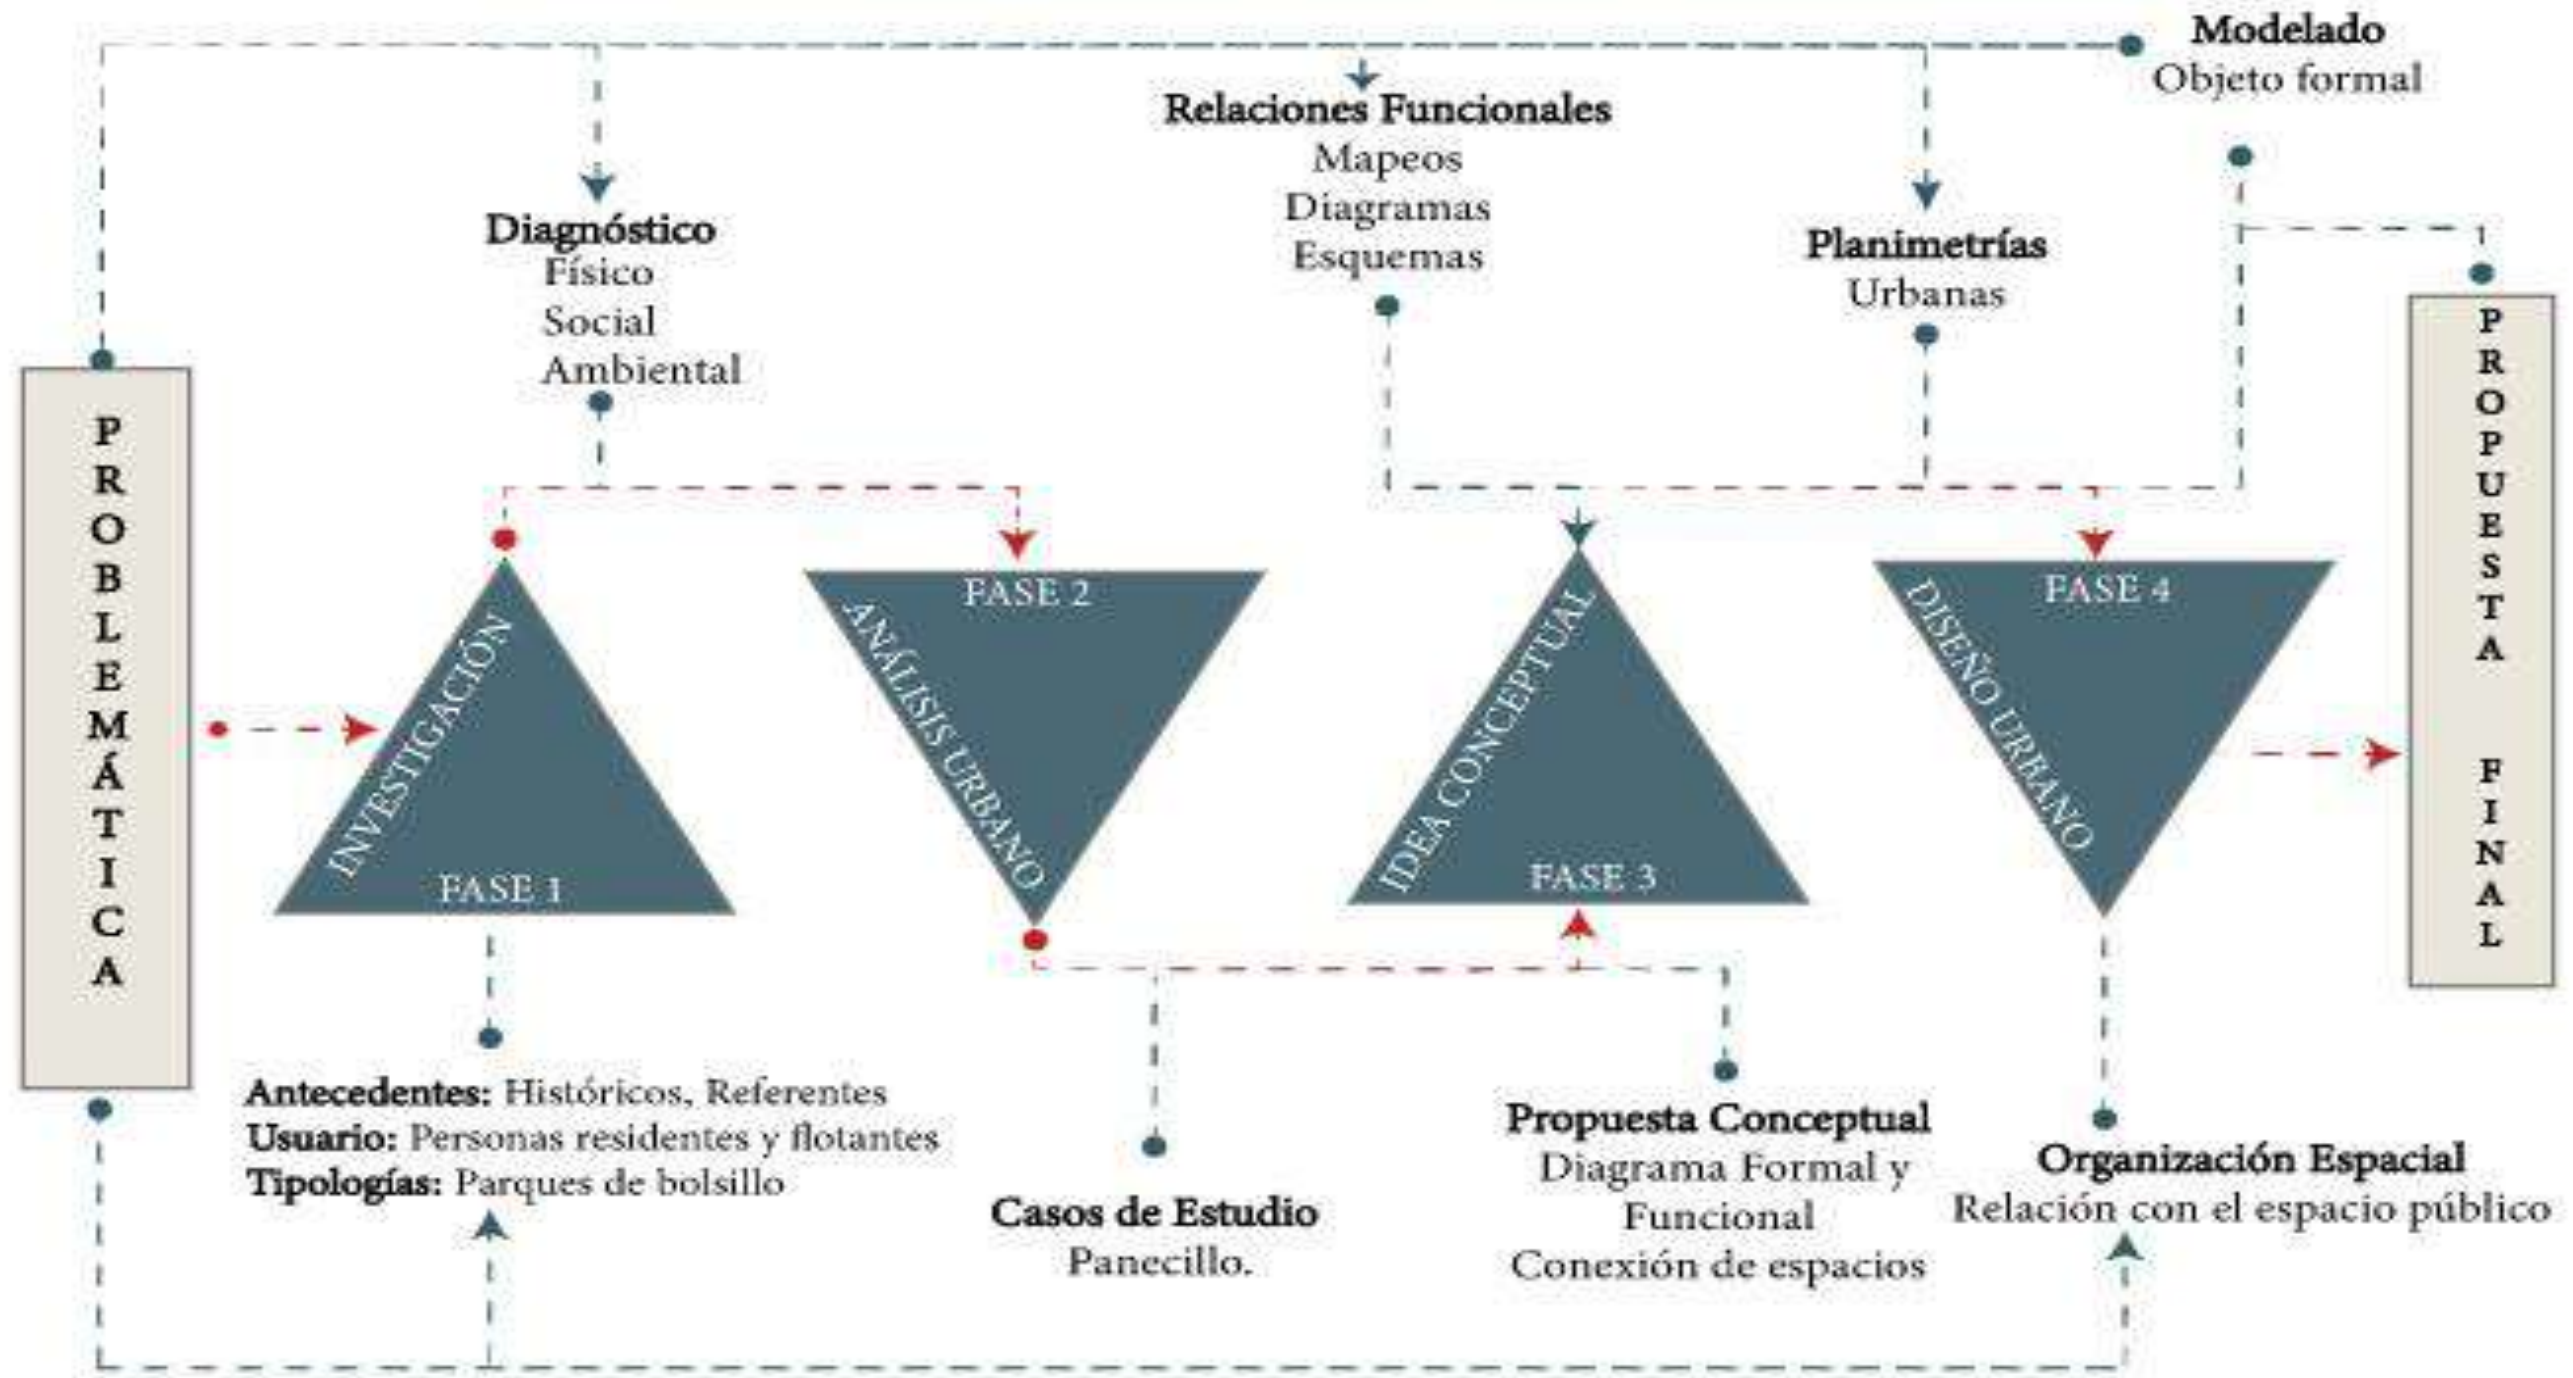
Modelado
Objeto formal

Relaciones Funcionales
Mapeos
Diagramas
Esquemas

Diagnóstico
Físico
Social
Ambiental

Planimetrías
Urbanas

PROBLEMÁTICA

INVESTIGACIÓN
FASE 1

FASE 2
ANÁLISIS URBANO

IDEA CONCEPTUAL
FASE 3

FASE 4
DISEÑO URBANO

PROPUESTA FINAL

Antecedentes: Históricos, Referentes
Usuario: Personas residentes y flotantes
Tipologías: Parques de bolsillo

Casos de Estudio
Panecillo.

Propuesta Conceptual
Diagrama Formal y Funcional
Conexión de espacios

Organización Espacial
Relación con el espacio público